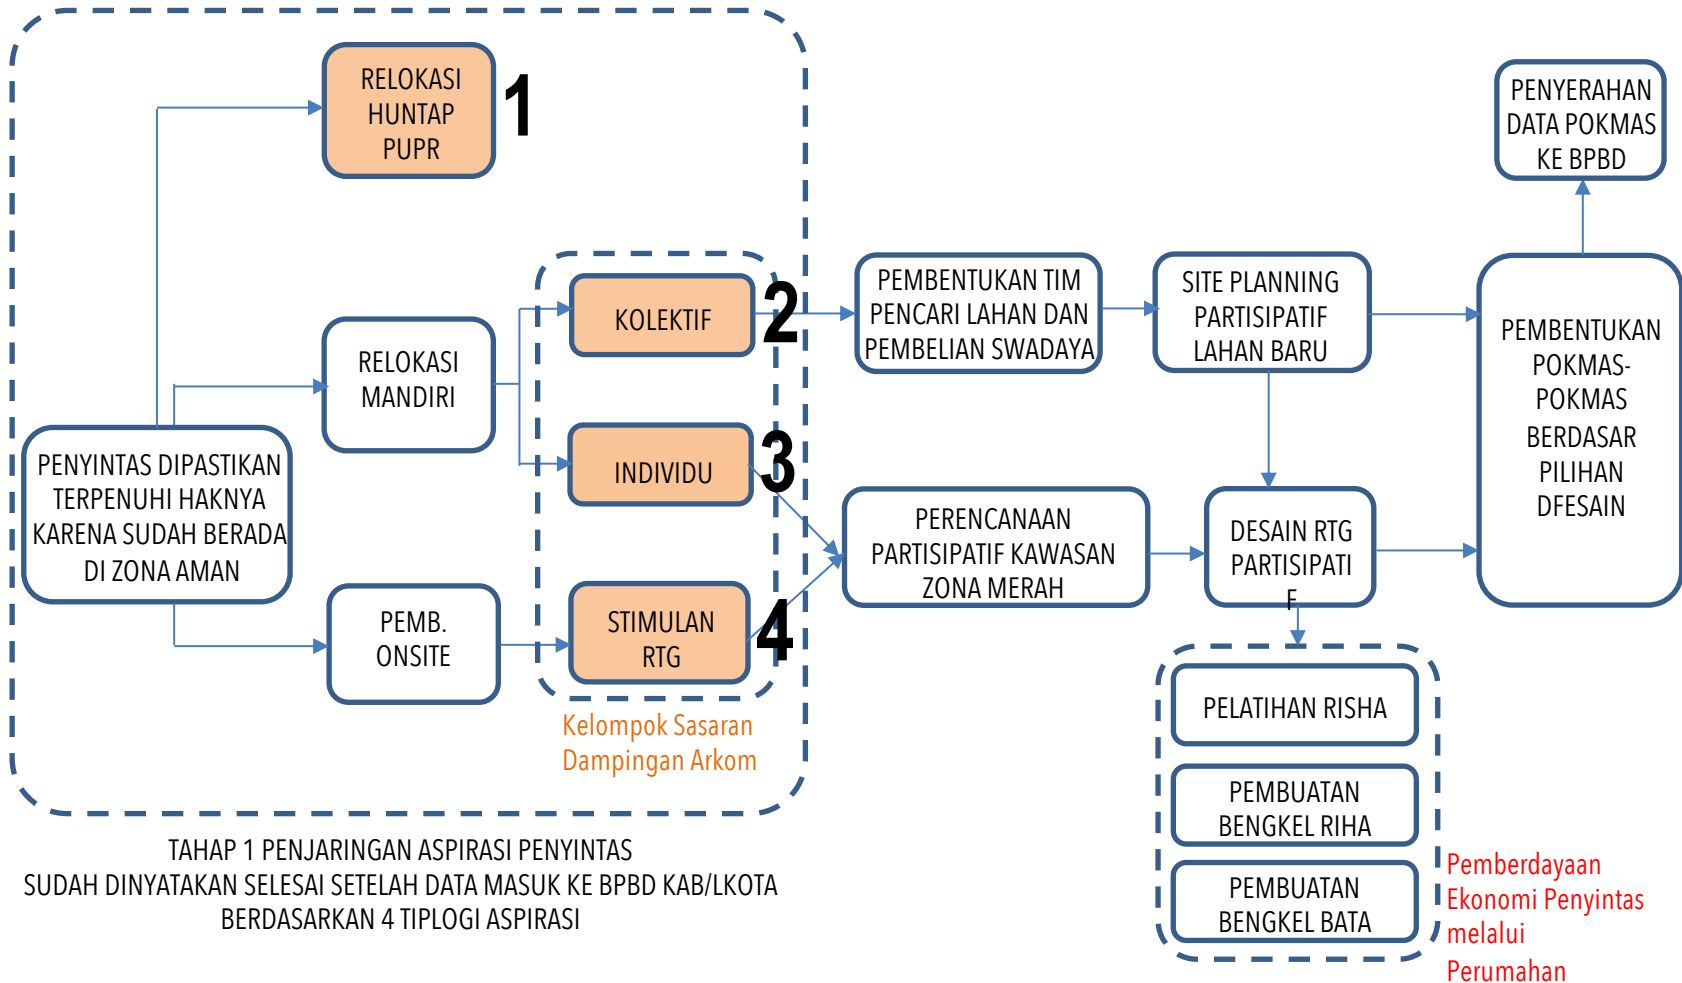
RELOKASI HUNTAP PUPR

1

RELOKASI MANDIRI

KOLEKTIF

2

INDIVIDU

3

PENYINTAS DIPASTIKAN TERPENUHI HAKNYA KARENA SUDAH BERADA DI ZONA AMAN

PEMB. ONSITE

STIMULAN RTG

4

Kelompok Sasaran Dampingan Arkom

PEMBENTUKAN TIM PENCARI LAHAN DAN PEMBELIAN SWADAYA

SITE PLANNING PARTISIPATIF LAHAN BARU

PENYERAHAN DATA POKMAS KE BPBD

PEMBENTUKAN POKMAS-POKMAS BERDASAR PILIHAN DFESAIN

PERENCANAAN PARTISIPATIF KAWASAN ZONA MERAH

DESAIN RTG PARTISIPATI F

PELATIHAN RISHA

PEMBUATAN BENGKEL RIHA

PEMBUATAN BENGKEL BATA

Pemberdayaan Ekonomi Penyintas melalui Perumahan

TAHAP 1 PENJARINGAN ASPIRASI PENYINTAS SUDAH DINYATAKAN SELESAI SETELAH DATA MASUK KE BPBD KAB/LKOTA BERDASARKAN 4 TIPLOGI ASPIRASI